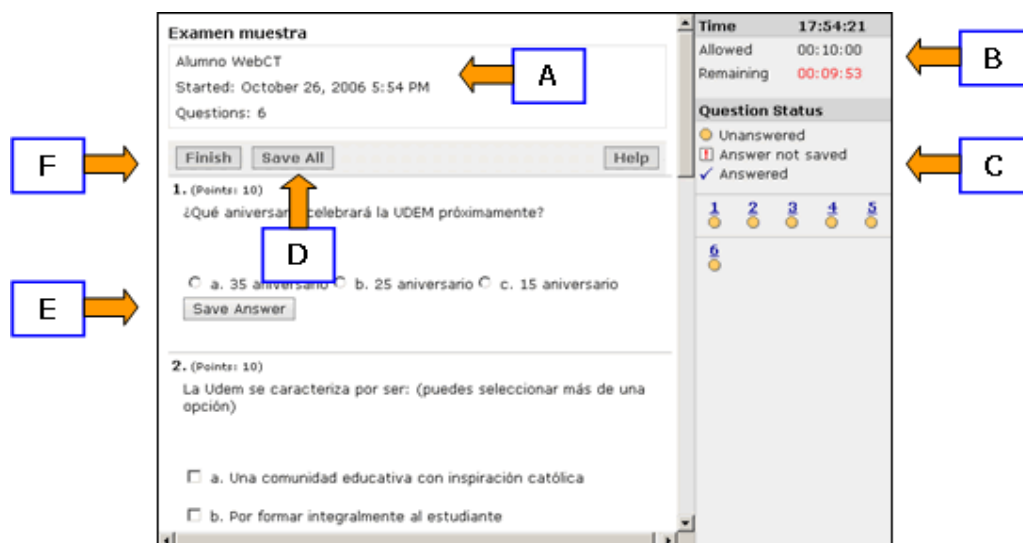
Examen muestra

Alumno WebCT

Started: October 26, 2006 5:54 PM

Questions: 6

A

Time 17:54:21

Allowed 00:10:00

Remaining 00:09:53

B

Question Status

Unanswered

Answer not saved

✓ Answered

C

F

Finish Save All Help

1. (Points: 10)

¿Qué aniversario celebrará la UDEM próximamente?

D

1 2 3 4 5

6

E

a. 35 aniversario b. 25 aniversario c. 15 aniversario

Save Answer

2. (Points: 10)

La Udem se caracteriza por ser: (puedes seleccionar más de una opción)

a. Una comunidad educativa con inspiración católica

b. Por formar integralmente al estudiante